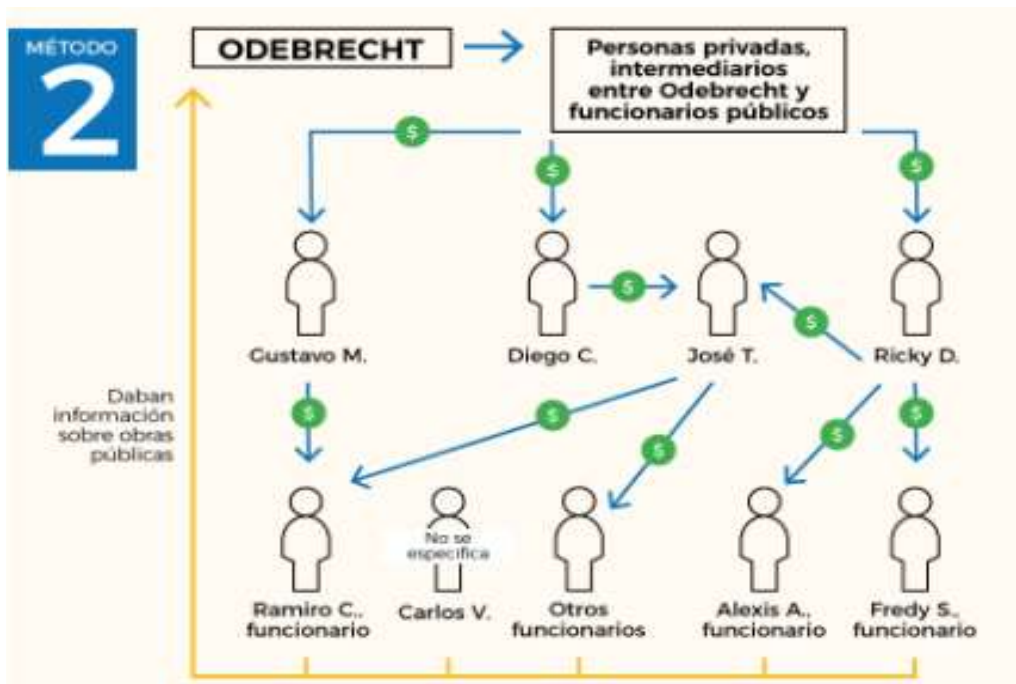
MÉTODO 2

ODEBRECHT

Personas privadas, intermediarios entre Odebrecht y funcionarios públicos

$ $ $

Gustavo M.

Diego C.

$

José T.

$

Ricky D.

Daban información sobre obras públicas

$ $ $ $ $

Ramiro C., funcionario

No se especifica

Carlos V.

Otros funcionarios

Alexis A., funcionario

Fredy S., funcionario